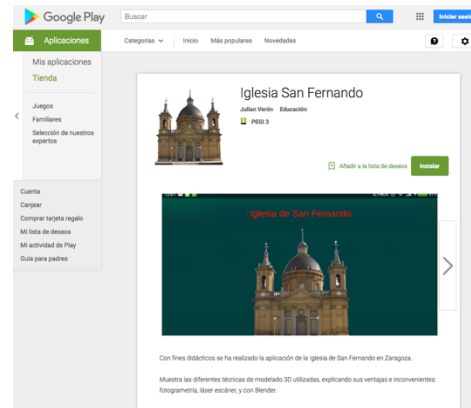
Google Play

Buscar

Iniciar sesi

Aplicaciones

Categorías

Inicio

Más populares

Novedades

Mis aplicaciones

Tienda

Juegos

Familiares

Selección de nuestros expertos

Cuenta

Canjear

Comprar tarjeta regalo

Mi lista de deseos

Mi actividad de Play

Guía para padres

Iglesia San Fernando

Julian Verón Educación

PEGI 3

Añadir a la lista de deseos

Instalar

Iglesia de San Fernando

Con fines didácticos se ha realizado la aplicación de la iglesia de San Fernando en Zaragoza.

Muestra las diferentes técnicas de modelado 3D utilizadas, explicando sus ventajas e inconvenientes: fotogrametría, láser escáner, y con Blender.